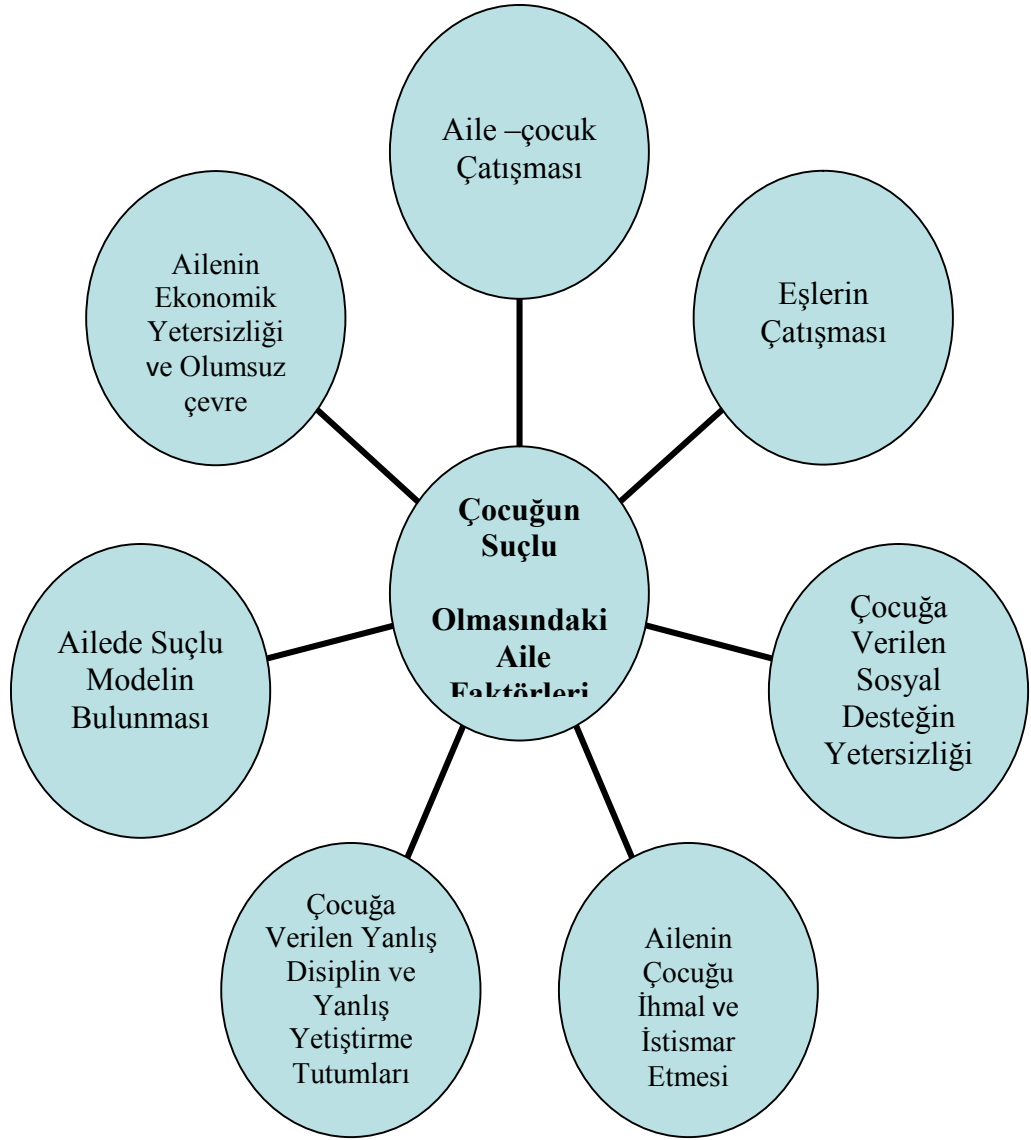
Aile –çocuk Çatışması

Eşlerin Çatışması

Çocuğa Verilen Sosyal Desteğin Yetersizliği

Ailenin Çocuğu İhmal ve İstismar Etmesi

Çocuğa Verilen Yanlış Disiplin ve Yanlış Yetiştirme Tutumları

Ailede Suçlu Modelin Bulunması

Ailenin Ekonomik Yetersizliği ve Olumsuz çevre

**Çocuğun Suçlu**

**Olmasındaki Aile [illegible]**